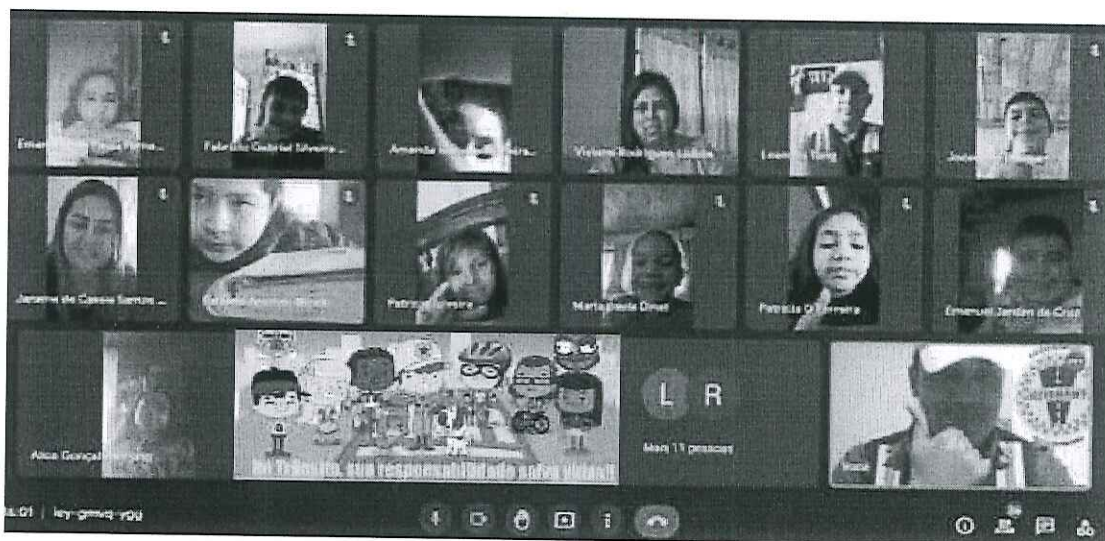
Emanuelly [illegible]

Fabricio Gabriel Silveira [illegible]

Amanda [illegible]

Viviane Rodrigues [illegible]

Lucas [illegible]

Jaime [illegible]

Janaine de Cassia Santos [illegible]

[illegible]

Patricia Ferreira

Maria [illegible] Dinat

Patricia O Ferreira

Emanuel Jordan de Cruz

Alice Gonçal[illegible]

No Trânsito, sua responsabilidade salva vidas!!

L R

Mais 11 pessoas

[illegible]

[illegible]:01 | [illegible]